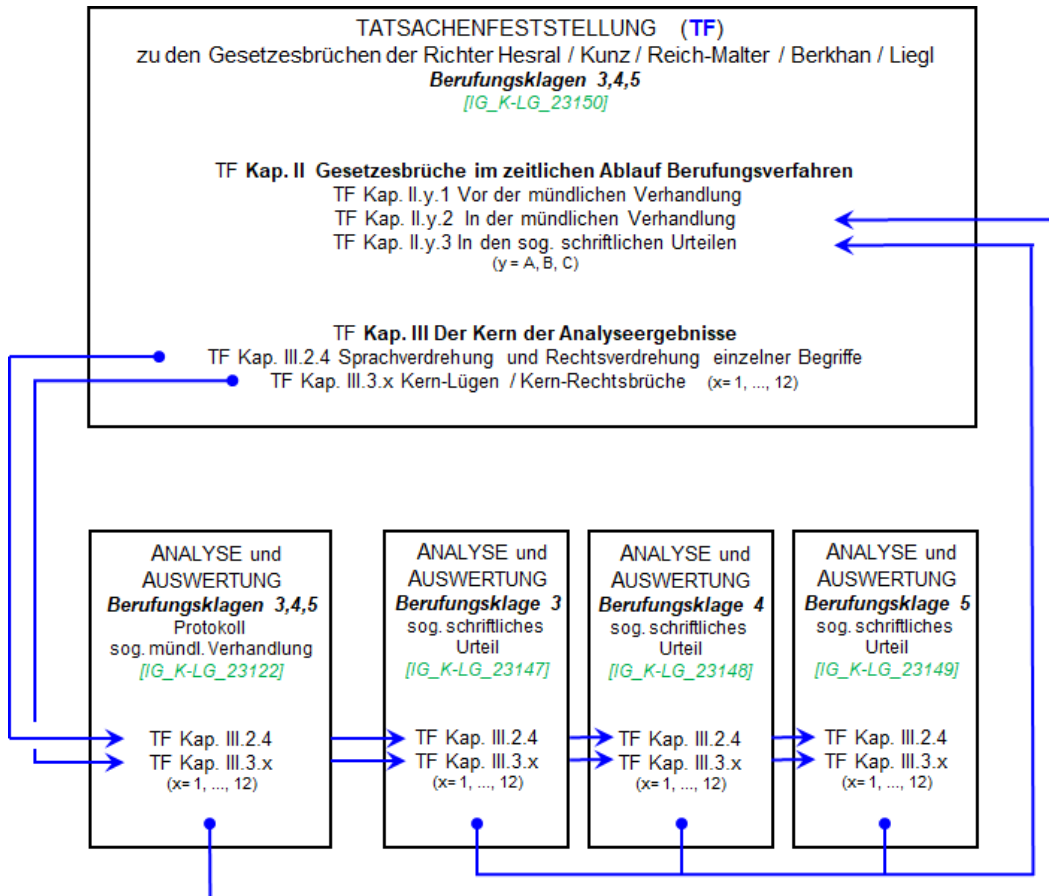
TATSACHENFESTSTELLUNG (TF)
zu den Gesetzesbrüchen der Richter Hesral / Kunz / Reich-Malter / Berkhan / Liegl
**Berufungsklagen 3,4,5**
[IG_K-LG_23150]

TF **Kap. II Gesetzesbrüche im zeitlichen Ablauf Berufungsverfahren**
TF Kap. II.y.1 Vor der mündlichen Verhandlung
TF Kap. II.y.2 In der mündlichen Verhandlung
TF Kap. II.y.3 In den sog. schriftlichen Urteilen
(y = A, B, C)

TF **Kap. III Der Kern der Analyseergebnisse**
TF Kap. III.2.4 Sprachverdrehung und Rechtsverdrehung einzelner Begriffe
TF Kap. III.3.x Kern-Lügen / Kern-Rechtsbrüche (x= 1, ..., 12)

ANALYSE und AUSWERTUNG
**Berufungsklagen 3,4,5**
Protokoll
sog. mündl. Verhandlung
[IG_K-LG_23122]
TF Kap. III.2.4
TF Kap. III.3.x
(x= 1, ..., 12)

ANALYSE und AUSWERTUNG
**Berufungsklage 3**
sog. schriftliches Urteil
[IG_K-LG_23147]
TF Kap. III.2.4
TF Kap. III.3.x
(x= 1, ..., 12)

ANALYSE und AUSWERTUNG
**Berufungsklage 4**
sog. schriftliches Urteil
[IG_K-LG_23148]
TF Kap. III.2.4
TF Kap. III.3.x
(x= 1, ..., 12)

ANALYSE und AUSWERTUNG
**Berufungsklage 5**
sog. schriftliches Urteil
[IG_K-LG_23149]
TF Kap. III.2.4
TF Kap. III.3.x
(x= 1, ..., 12)